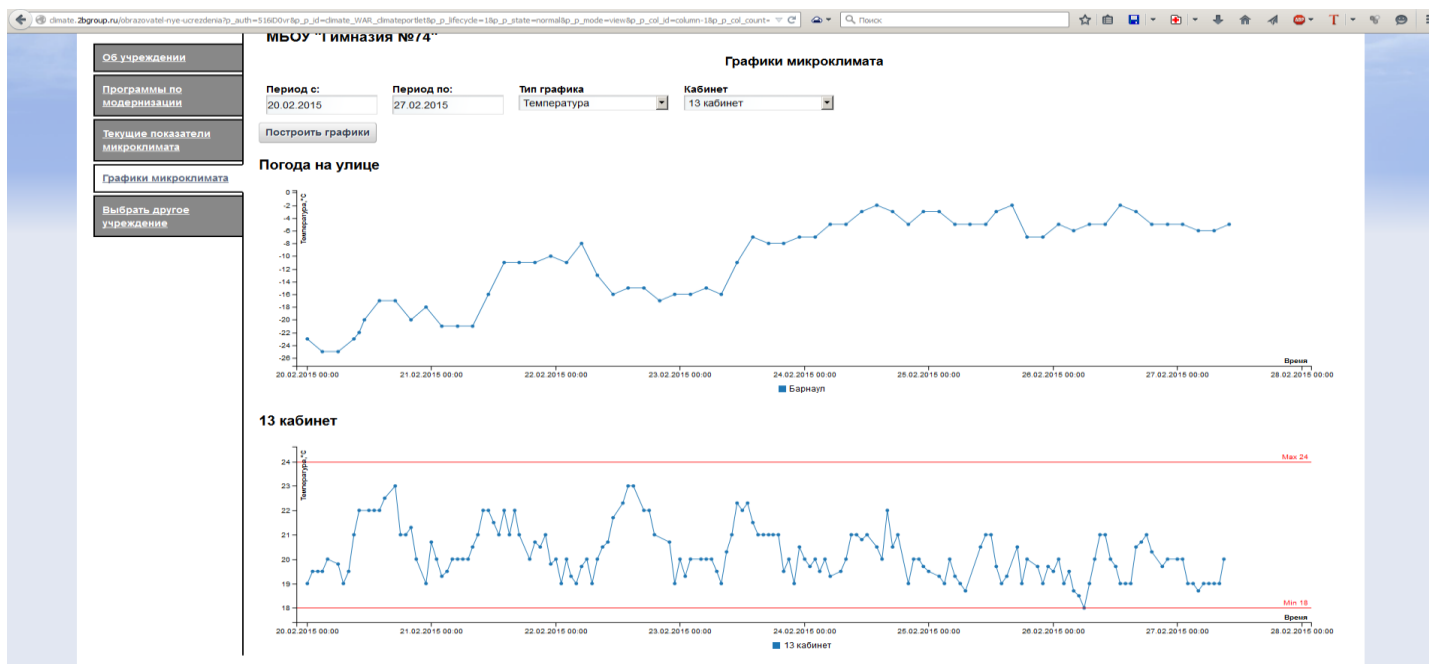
climate.2bgroup.ru/obrazovatel-nye-ucrezdenia?p_auth=516D0vr&p_p_id=climate_WAR_climateportlet&p_p_lifecycle=1&p_p_state=normal&p_p_mode=view&p_p_col_id=column-1&p_p_col_count=

Поиск

МБОУ "Гимназия №74"

Об учреждении

Программы по модернизации

Текущие показатели микроклимата

Графики микроклимата

Выбрать другое учреждение

Графики микроклимата

| Период с: | Период по: | Тип графика | Кабинет |
|---|---|---|---|
| 20.02.2015 | 27.02.2015 | Температура | 13 кабинет |

Построить графики

Погода на улице

Температура,°C

0
-2
-4
-6
-8
-10
-12
-14
-16
-18
-20
-22
-24
-26

Время

20.02.2015 00:00 21.02.2015 00:00 22.02.2015 00:00 23.02.2015 00:00 24.02.2015 00:00 25.02.2015 00:00 26.02.2015 00:00 27.02.2015 00:00 28.02.2015 00:00

Барнаул

13 кабинет

Температура,°C

24
23
22
21
20
19
18

Max 24

Min 18

Время

20.02.2015 00:00 21.02.2015 00:00 22.02.2015 00:00 23.02.2015 00:00 24.02.2015 00:00 25.02.2015 00:00 26.02.2015 00:00 27.02.2015 00:00 28.02.2015 00:00

13 кабинет